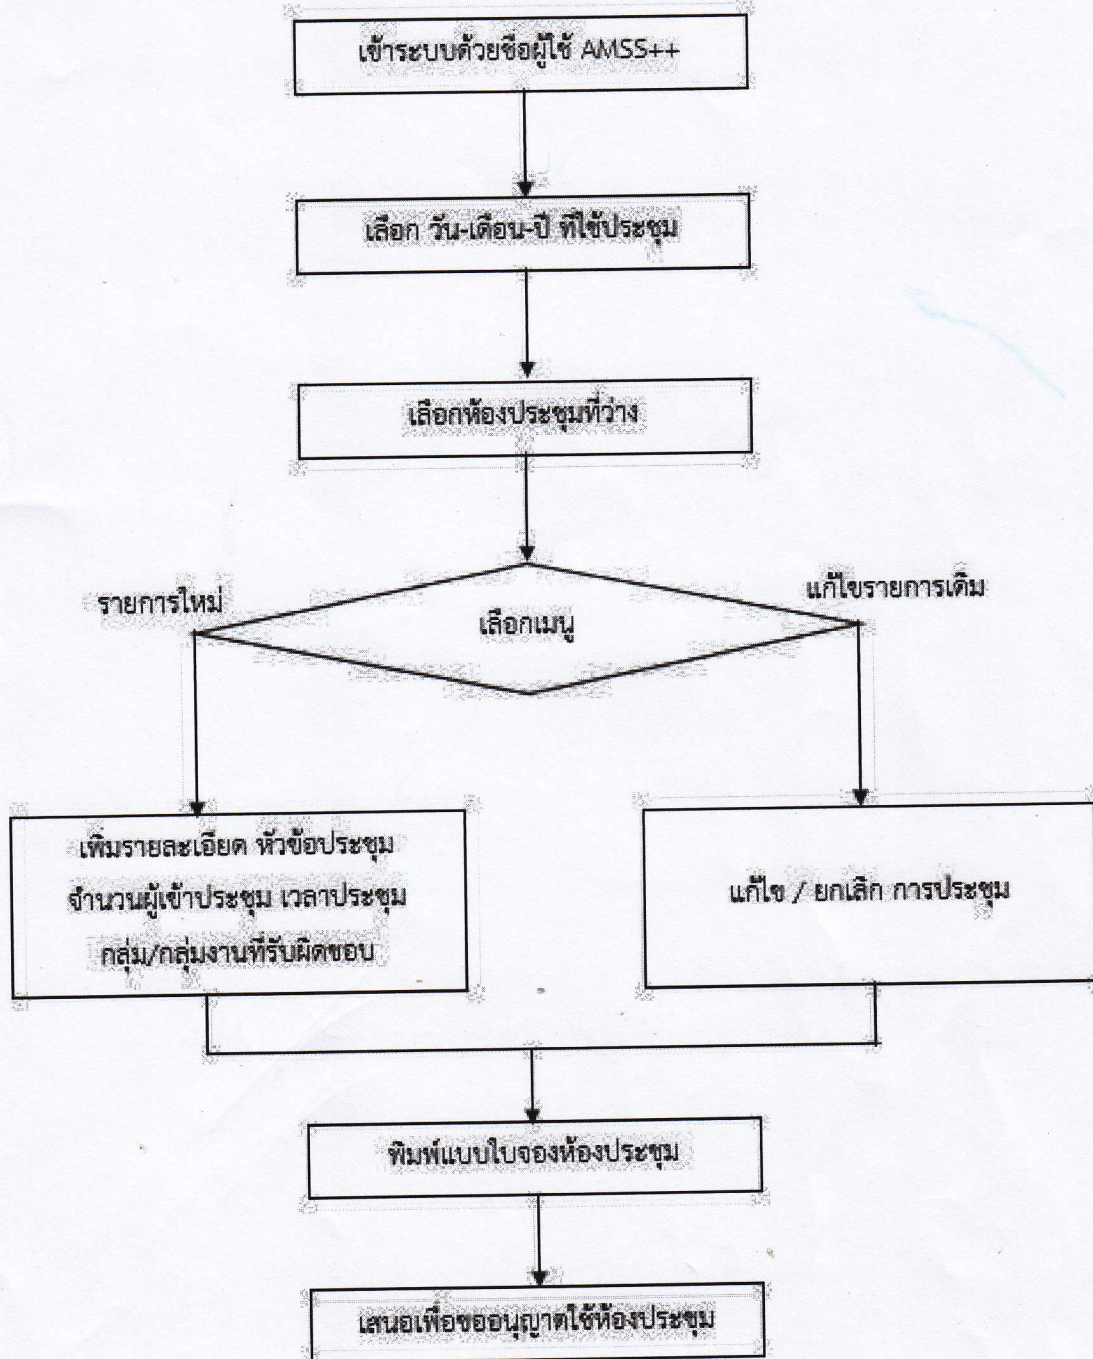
เข้าระบบด้วยชื่อผู้ใช้ AMSS++

เลือก วัน-เดือน-ปี ที่ใช้ประชุม

เลือกห้องประชุมที่ว่าง

รายการใหม่

เลือกเมนู

แก้ไขรายการเดิม

เพิ่มรายละเอียด หัวข้อประชุม จำนวนผู้เข้าประชุม เวลาประชุม กลุ่ม/กลุ่มงานที่รับผิดชอบ

แก้ไข / ยกเลิก การประชุม

พิมพ์แบบใบจองห้องประชุม

เสนอเพื่อขออนุญาตใช้ห้องประชุม